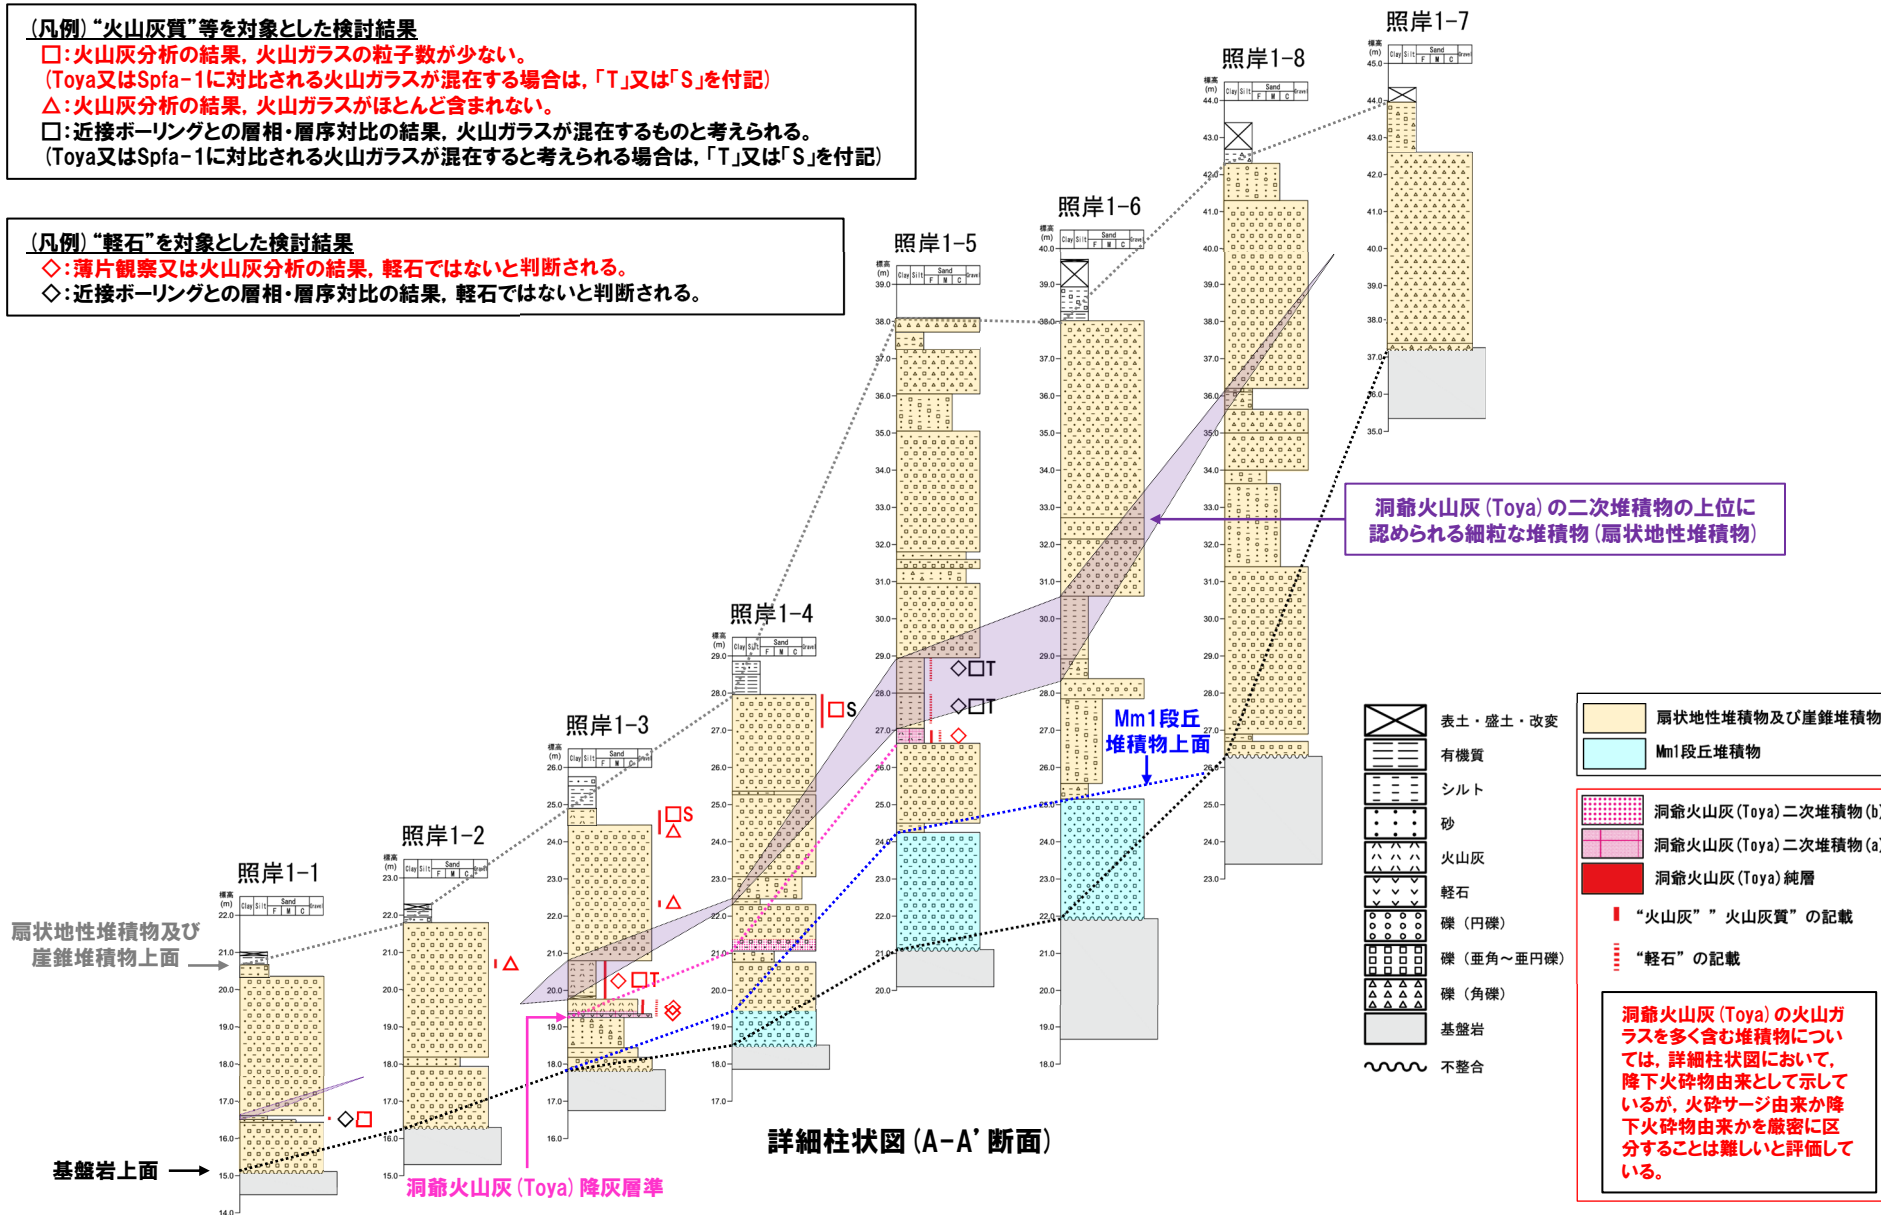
(凡例)"火山灰質"等を対象とした検討結果
□:火山灰分析の結果，火山ガラスの粒子数が少ない。
(Toya又はSpfa-1に対比される火山ガラスが混在する場合は，「T」又は「S」を付記)
△:火山灰分析の結果，火山ガラスがほとんど含まれない。
□:近接ボーリングとの層相・層序対比の結果，火山ガラスが混在するものと考えられる。
(Toya又はSpfa-1に対比される火山ガラスが混在すると考えられる場合は，「T」又は「S」を付記)

(凡例)"軽石"を対象とした検討結果
◇:薄片観察又は火山灰分析の結果，軽石ではないと判断される。
◇:近接ボーリングとの層相・層序対比の結果，軽石ではないと判断される。

照岸1-7
照岸1-8
照岸1-6
照岸1-5
照岸1-4
照岸1-3
照岸1-2
照岸1-1

標高 (m) Clay Silt Sand F M C Gravel

◇□T
◇□T
◇
□S
□S
△
△
◇□T
◇
△
◇□

洞爺火山灰(Toya)の二次堆積物の上位に認められる細粒な堆積物(扇状地性堆積物)

Mm1段丘堆積物上面

扇状地性堆積物及び崖錐堆積物上面

基盤岩上面

洞爺火山灰(Toya)降灰層準

詳細柱状図(A-A'断面)

表土・盛土・改変
有機質
シルト
砂
火山灰
軽石
礫(円礫)
礫(亜角～亜円礫)
礫(角礫)
基盤岩
不整合

扇状地性堆積物及び崖錐堆積物
Mm1段丘堆積物
洞爺火山灰(Toya)二次堆積物(b
洞爺火山灰(Toya)二次堆積物(a
洞爺火山灰(Toya)純層
"火山灰""火山灰質"の記載
"軽石"の記載

洞爺火山灰(Toya)の火山ガラスを多く含む堆積物については，詳細柱状図において，降下火砕物由来として示しているが，火砕サージ由来か降下火砕物由来かを厳密に区分することは難しいと評価している。